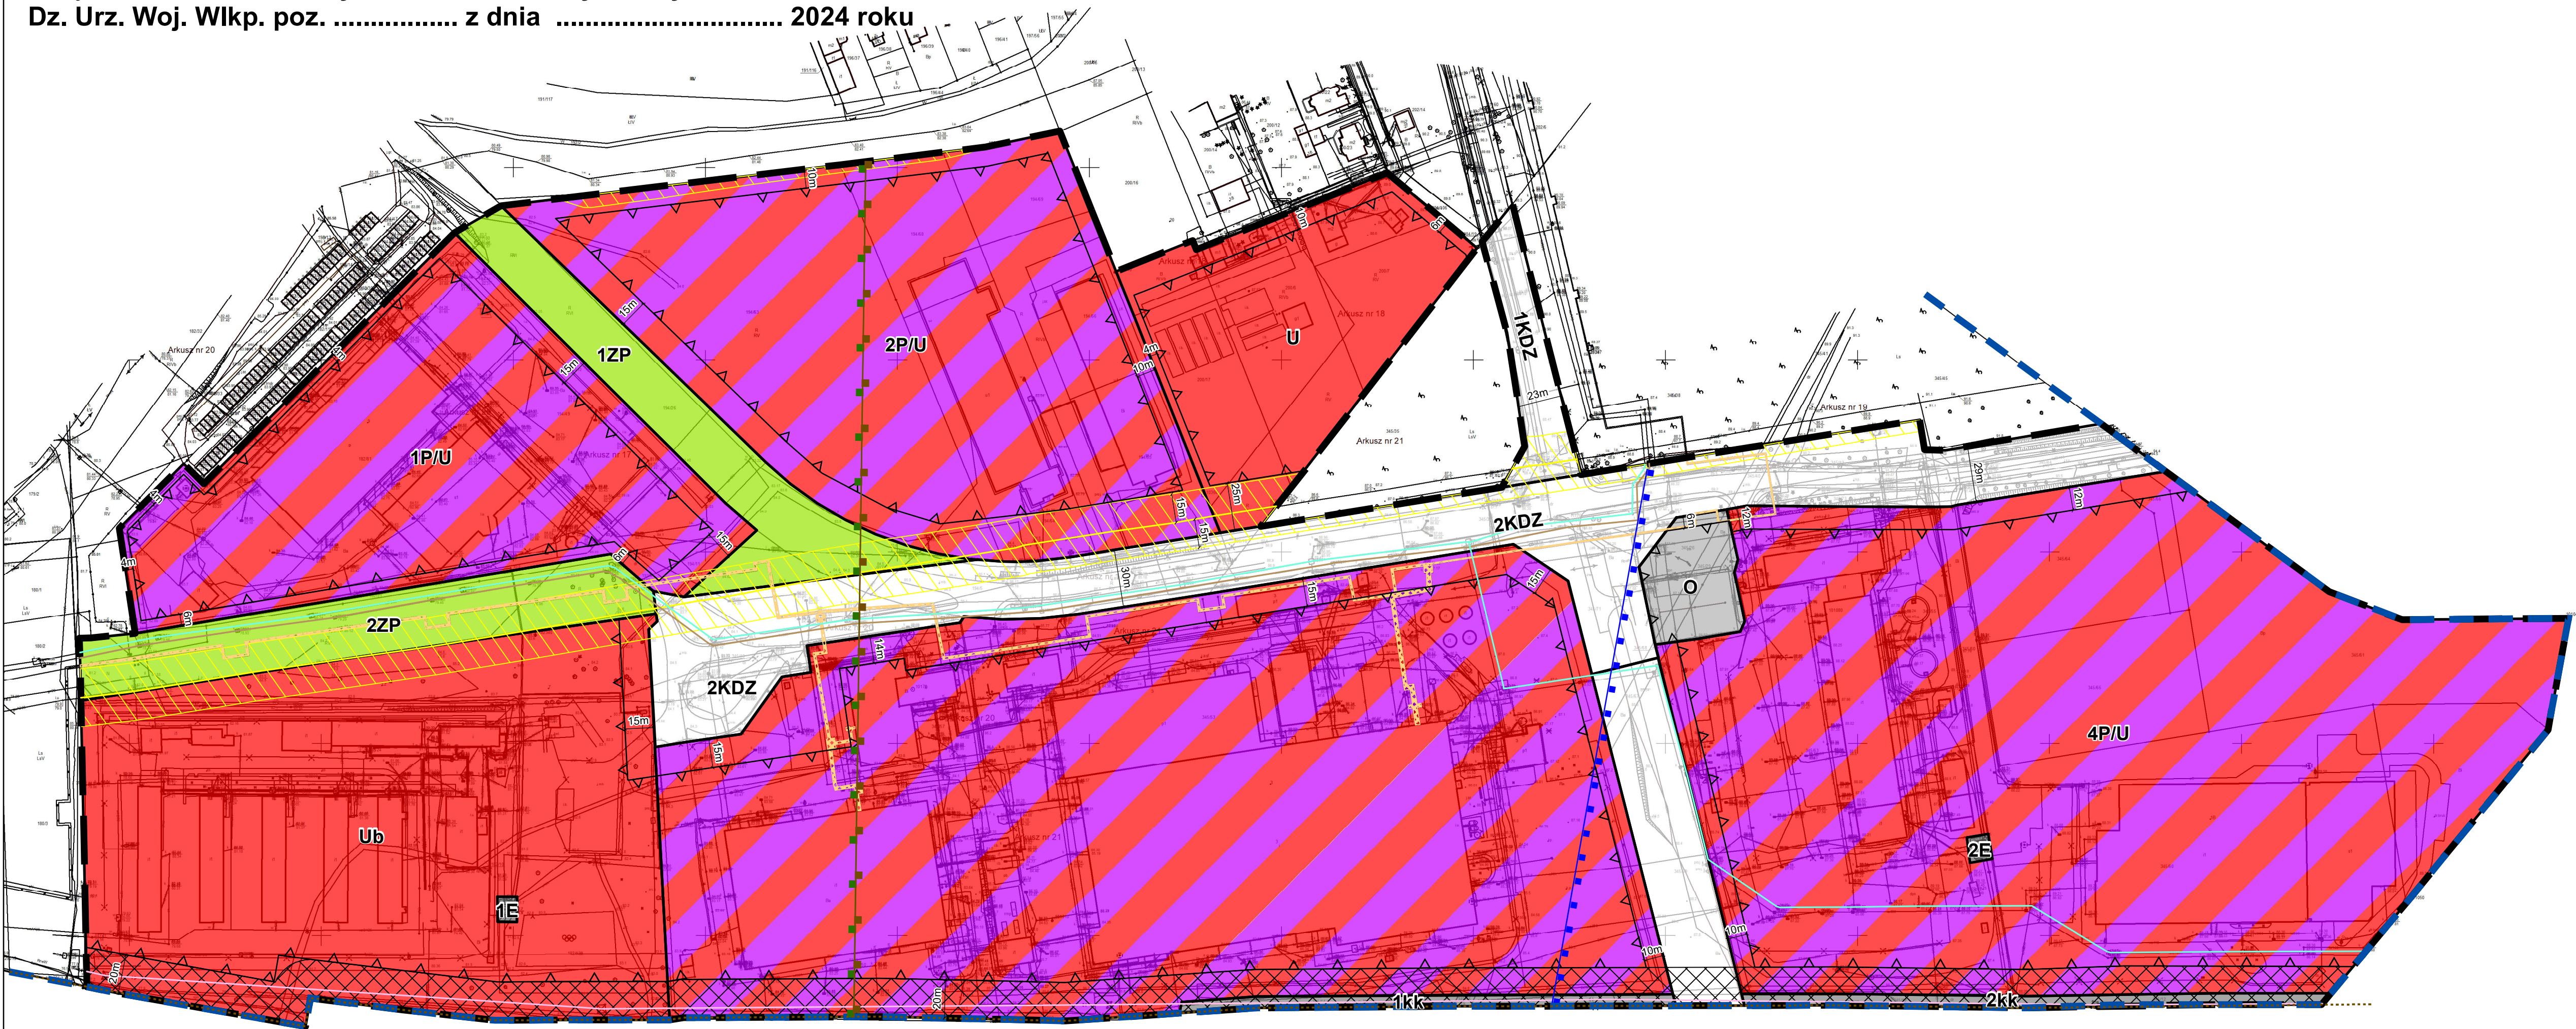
Dz. Urz. Woj. Wlkp. poz. ................ z dnia .............................. 2024 roku

10m
2P/U
1ZP
15m
15m
1P/U
4m
4m
4m
6m
2ZP
15m
10m
4m
U
Arkusz nr 18
Arkusz nr 20
Arkusz nr 17
Arkusz nr 21
Arkusz nr 19
6m
10m
1KDZ
23m
15m
25m
15m
2KDZ
30m
15m
6m
12m
29m
12m
O
15m
14m
2KDZ
15m
15m
Ub
1E
4P/U
2E
20m
20m
10m
10m
1kk
2kk